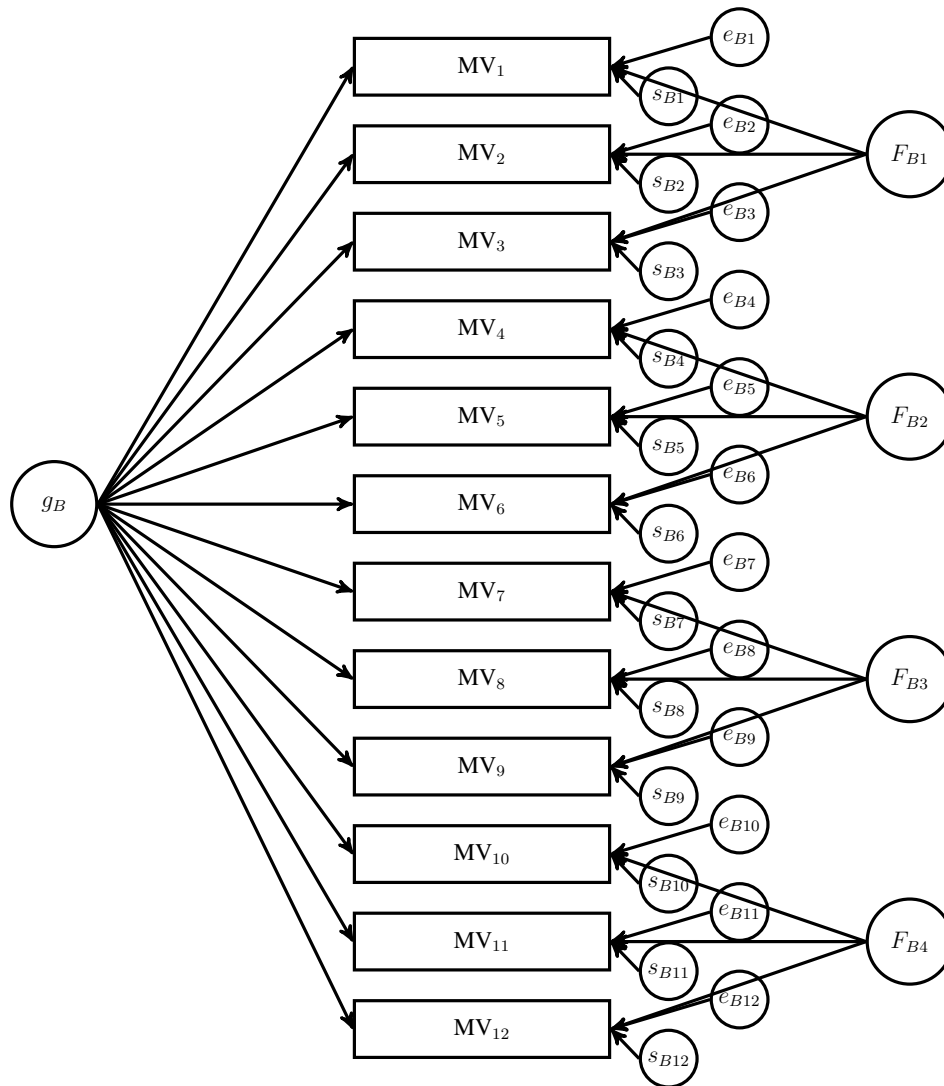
$e_{B1}$
$\text{MV}_1$
$s_{B1}$
$e_{B2}$
$\text{MV}_2$
$F_{B1}$
$s_{B2}$
$e_{B3}$
$\text{MV}_3$
$s_{B3}$
$e_{B4}$
$\text{MV}_4$
$s_{B4}$
$e_{B5}$
$\text{MV}_5$
$F_{B2}$
$s_{B5}$
$e_{B6}$
$g_B$
$\text{MV}_6$
$s_{B6}$
$e_{B7}$
$\text{MV}_7$
$s_{B7}$
$e_{B8}$
$\text{MV}_8$
$F_{B3}$
$s_{B8}$
$e_{B9}$
$\text{MV}_9$
$s_{B9}$
$e_{B10}$
$\text{MV}_{10}$
$s_{B10}$
$e_{B11}$
$\text{MV}_{11}$
$F_{B4}$
$s_{B11}$
$e_{B12}$
$\text{MV}_{12}$
$s_{B12}$